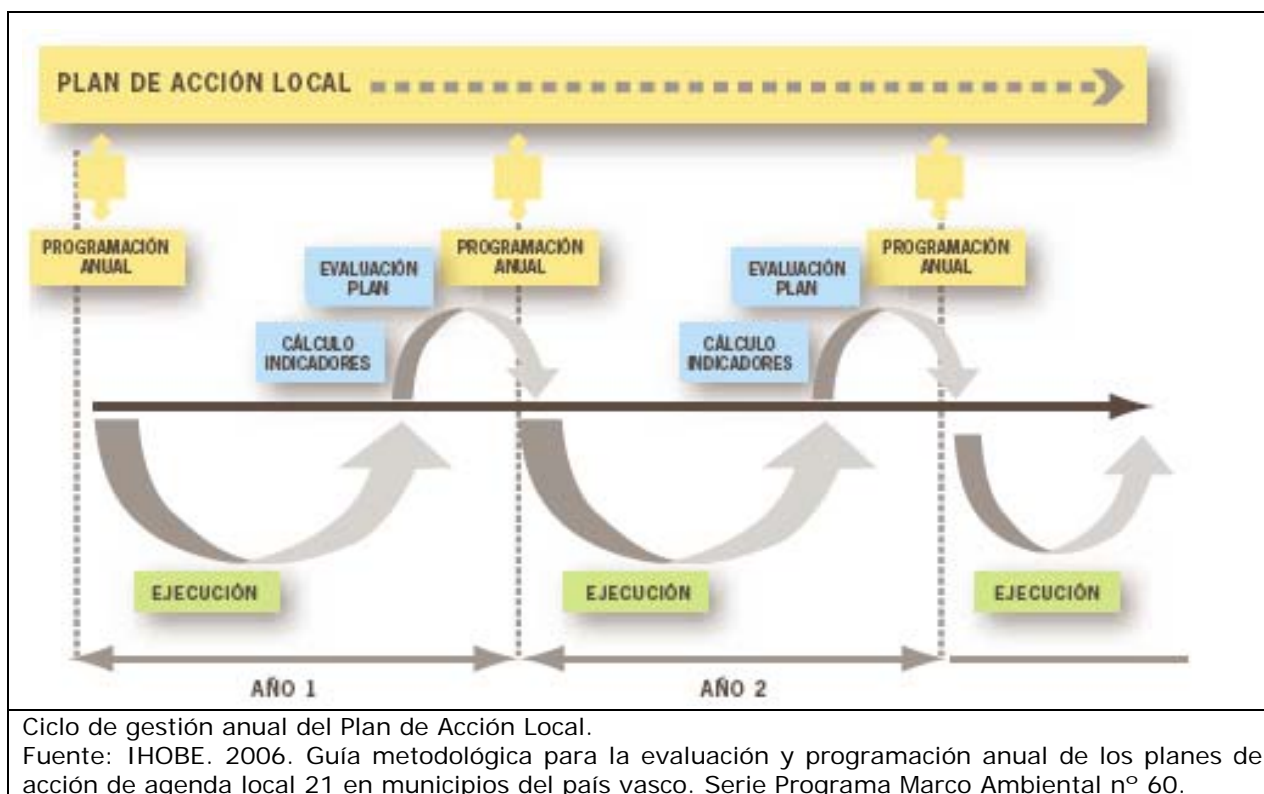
PLAN DE ACCIÓN LOCAL

PROGRAMACIÓN ANUAL

EVALUACIÓN PLAN

PROGRAMACIÓN ANUAL

EVALUACIÓN PLAN

PROGRAMACIÓN ANUAL

CÁLCULO INDICADORES

CÁLCULO INDICADORES

EJECUCIÓN

EJECUCIÓN

EJECUCIÓN

AÑO 1

AÑO 2

Ciclo de gestión anual del Plan de Acción Local.
Fuente: IHOBE. 2006. Guía metodológica para la evaluación y programación anual de los planes de acción de agenda local 21 en municipios del país vasco. Serie Programa Marco Ambiental nº 60.